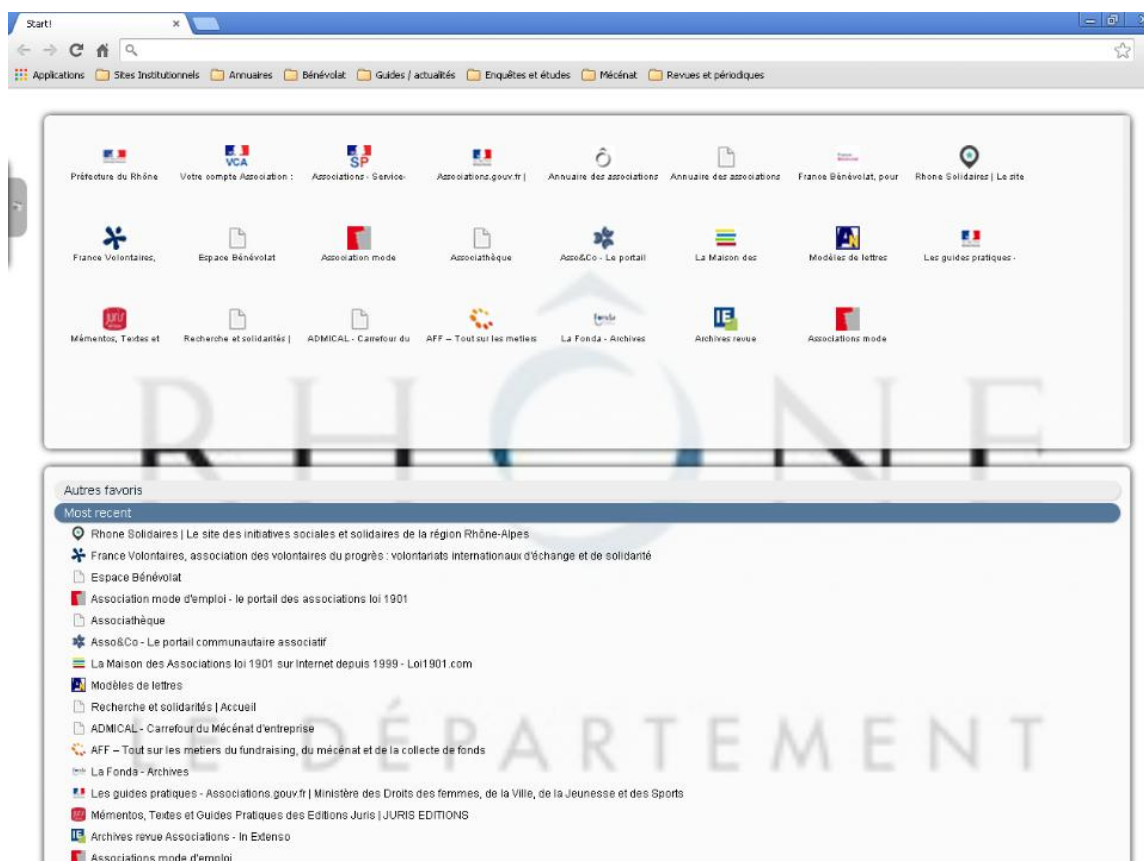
Start! ×

Applications Sites Institutionnels Annuaires Bénévolat Guides / actualités Enquêtes et études Mécénat Revues et périodiques

VCA SP

Préfecture du Rhône Votre compte Association : Associations - Service- Associations.gouv.fr | Annuaire des associations Annuaire des associations France Bénévolat, pour Rhone Solidaires | Le site

France Volontaires, Espace Bénévolat Association mode Associathèque Asso&Co - Le portail La Maison des Modèles de lettres Les guides pratiques -

Mémentos, Textes et Recherche et solidarités | ADMICAL - Carrefour du AFF – Tout sur les metiers La Fonda - Archives Archives revue Associations mode

RHÔNE

Autres favoris

Most recent

Rhone Solidaires | Le site des initiatives sociales et solidaires de la région Rhône-Alpes

France Volontaires, association des volontaires du progrès : volontariats internationaux d'échange et de solidarité

Espace Bénévolat

Association mode d'emploi - le portail des associations loi 1901

Associathèque

Asso&Co - Le portail communautaire associatif

La Maison des Associations loi 1901 sur Internet depuis 1999 - Loi1901.com

Modèles de lettres

Recherche et solidarités | Accueil

ADMICAL - Carrefour du Mécénat d'entreprise

AFF – Tout sur les metiers du fundraising, du mécénat et de la collecte de fonds

La Fonda - Archives

Les guides pratiques - Associations.gouv.fr | Ministère des Droits des femmes, de la Ville, de la Jeunesse et des Sports

Mémentos, Textes et Guides Pratiques des Editions Juris | JURIS EDITIONS

Archives revue Associations - In Extenso

Associations mode d'emploi

LE DÉPARTEMENT